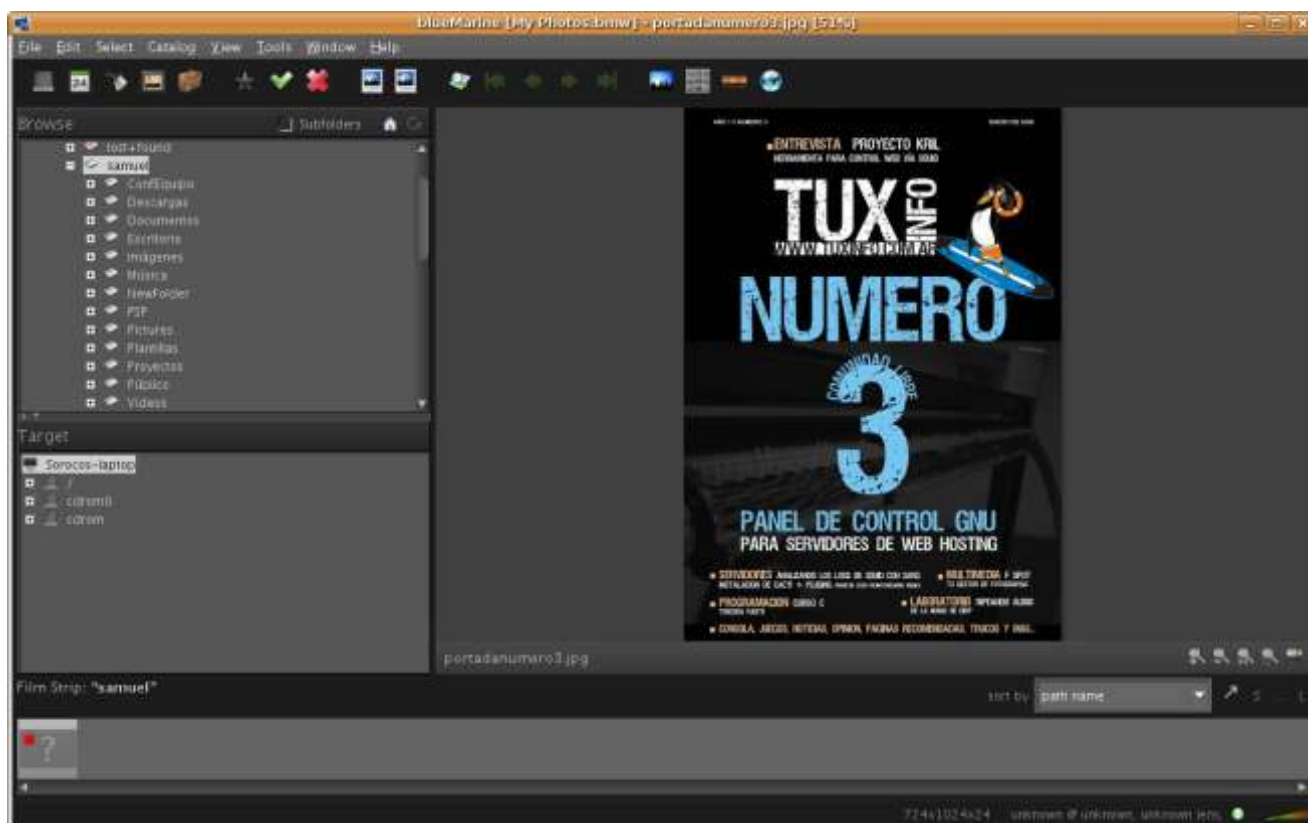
blueMarine [My Photos.bmw] - portadanumero3.jpg [51%]

File Edit Select Catalog View Tools Window Help

Browse
Subfolders
lost+found
samuel
ConfEquipo
Descargas
Documentos
Escritorio
Imágenes
Música
NewFolder
PSP
Pictures
Plantillas
Proyectos
Público
Videos

Target
Sorocos-laptop
/
cdrom0
cdrom

ENTREVISTA PROYECTO KRIL
HERRAMIENTA PARA CONTROL WEB VIA SQUID
TUX INFO
WWW.TUXINFO.COM.AR
NUMERO
COMUNIDAD LIBRE
3
PANEL DE CONTROL GNU
PARA SERVIDORES DE WEB HOSTING
SERVIDORES
MULTIMEDIA
PROGRAMACION CURSO C
LABORATORIO
CONSOLA, JUEGOS, NOTICIAS, OPINION, PAGINAS RECOMENDADAS, TRUCOS Y MAS.

portadanumero3.jpg

Film Strip: "samuel"
sort by path name

724x1024x24 unknown @ unknown, unknown lens